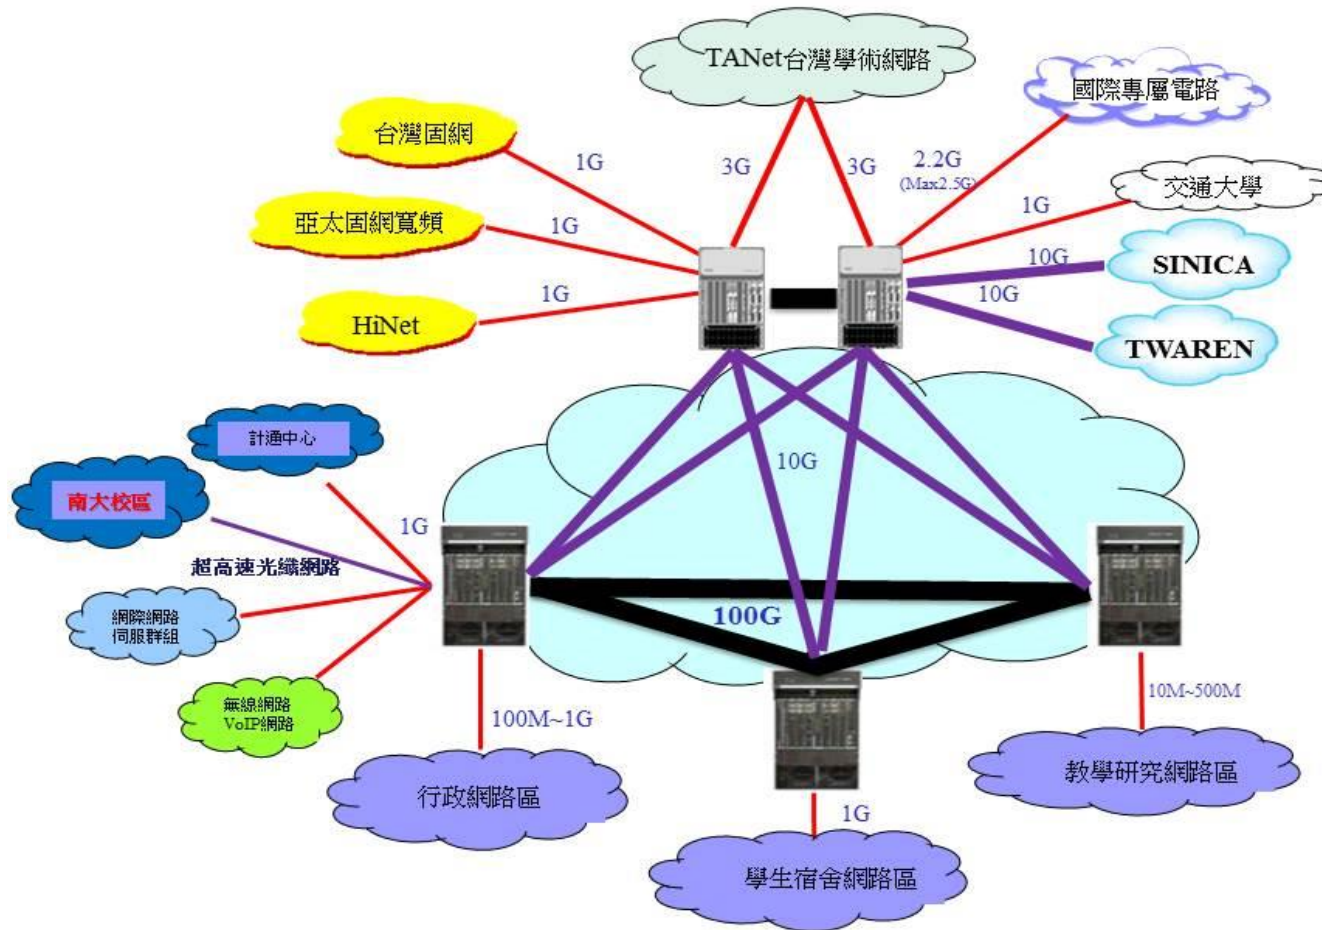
TANet台灣學術網路

國際專屬電路

台灣固網

1G

3G

3G

2.2G
(Max2.5G)

交通大學

亞太固網寬頻

1G

1G

10G

SINICA

HiNet

1G

10G

TWAREN

計通中心

10G

南大校區

1G

超高速光纖網路

網際網路
伺服群組

100G

無線網路
VoIP網路

100M~1G

10M~500M

行政網路區

教學研究網路區

1G

學生宿舍網路區